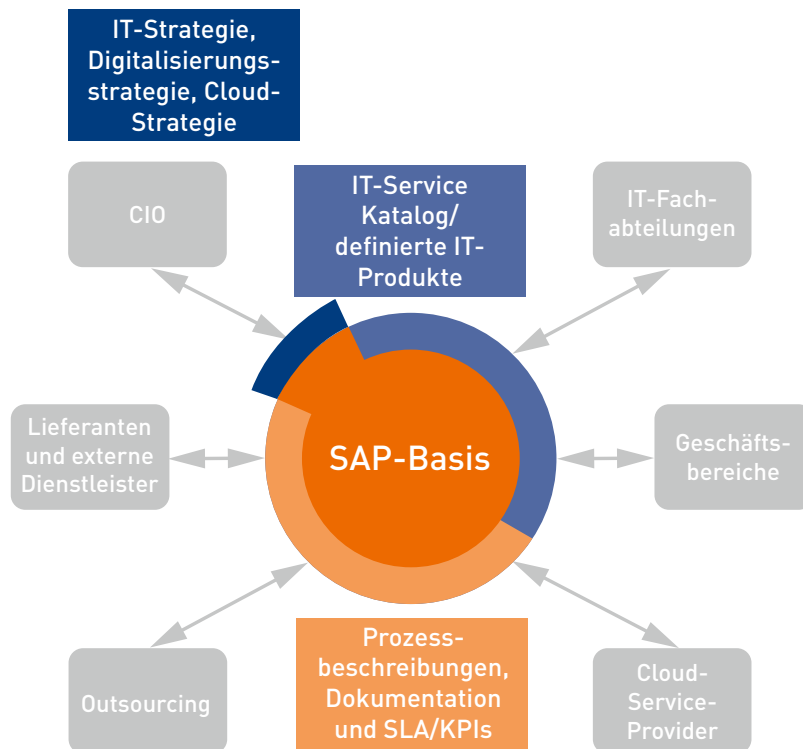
IT-Strategie, Digitalisierungsstrategie, Cloud-Strategie

CIO

IT-Service Katalog/ definierte IT-Produkte

IT-Fachabteilungen

Lieferanten und externe Dienstleister

SAP-Basis

Geschäftsbereiche

Outsourcing

Prozessbeschreibungen, Dokumentation und SLA/KPIs

Cloud-Service-Provider